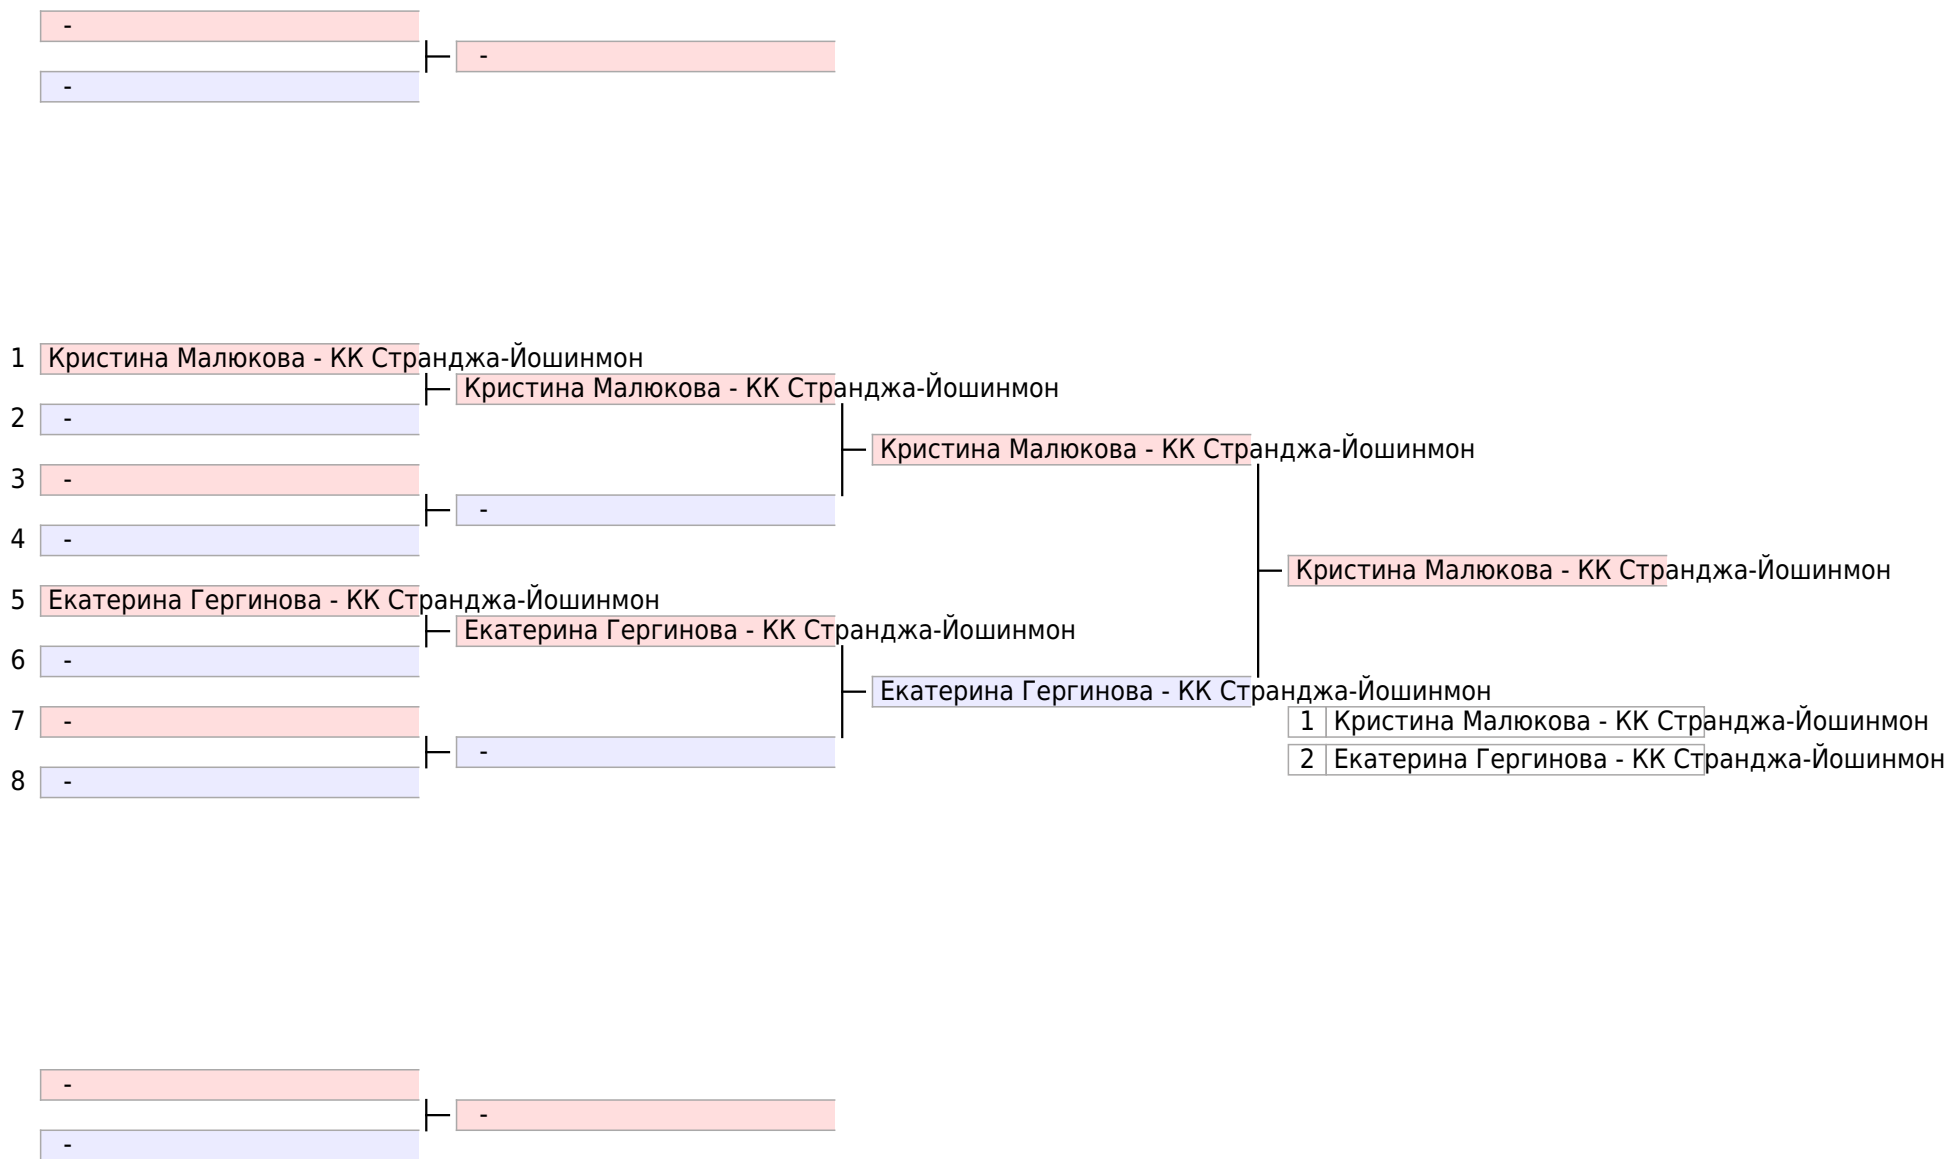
-
-
-

1 Кристина Малюкова - КК Странджа-Йошинмон
2 -
3 -
4 -
5 Екатерина Гергинова - КК Странджа-Йошинмон
6 -
7 -
8 -

Кристина Малюкова - КК Странджа-Йошинмон
-
Екатерина Гергинова - КК Странджа-Йошинмон
-

Кристина Малюкова - КК Странджа-Йошинмон
Екатерина Гергинова - КК Странджа-Йошинмон

Кристина Малюкова - КК Странджа-Йошинмон

| 1 | Кристина Малюкова - КК Странджа-Йошинмон |
|---|---|
| 2 | Екатерина Гергинова - КК Странджа-Йошинмон |

-
-
-